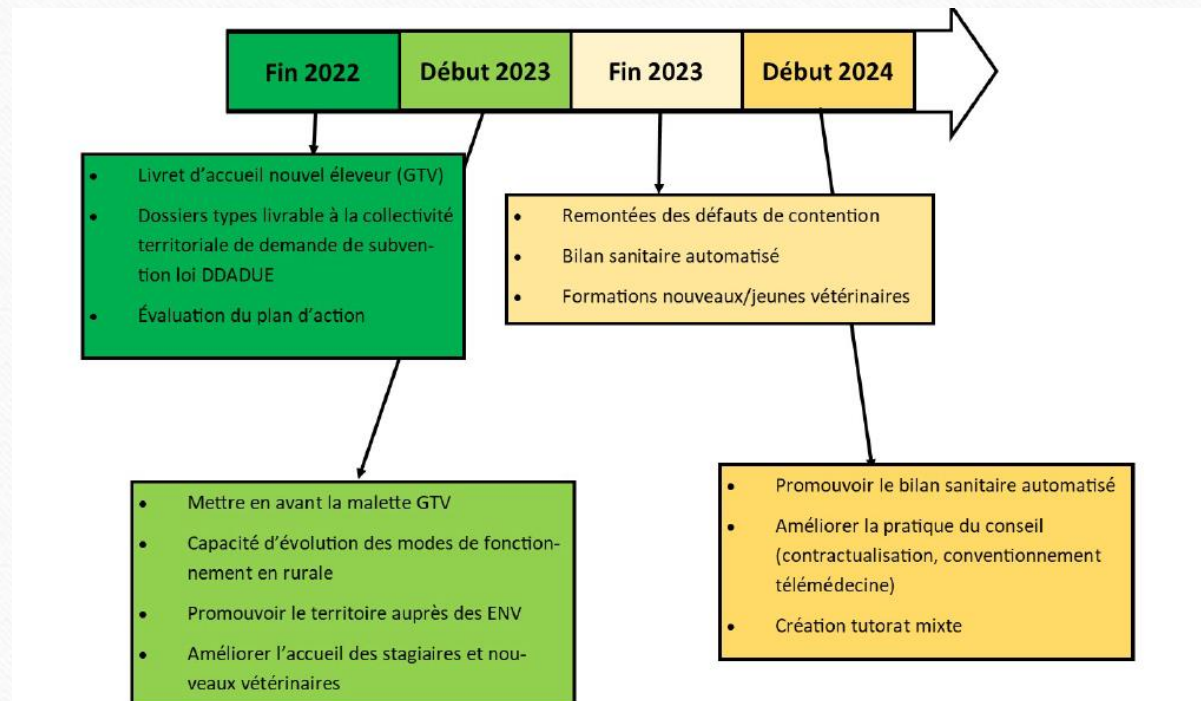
Fin 2022

Début 2023

Fin 2023

Début 2024

- Livret d'accueil nouvel éleveur (GTV)
- Dossiers types livrable à la collectivité territoriale de demande de subvention loi DDADUE
- Évaluation du plan d'action

- Remontées des défauts de contention
- Bilan sanitaire automatisé
- Formations nouveaux/jeunes vétérinaires

- Mettre en avant la malette GTV
- Capacité d'évolution des modes de fonctionnement en rurale
- Promouvoir le territoire auprès des ENV
- Améliorer l'accueil des stagiaires et nouveaux vétérinaires

- Promouvoir le bilan sanitaire automatisé
- Améliorer la pratique du conseil (contractualisation, conventionnement télémédecine)
- Création tutorat mixte